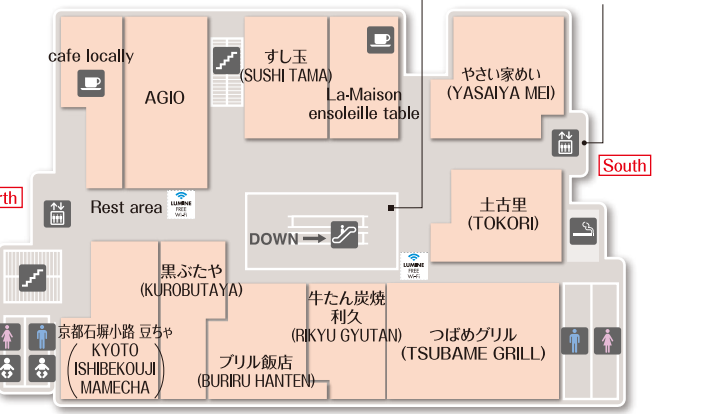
cafe locally

AGIO

すし玉
(SUSHI TAMA)

La-Maison
ensoleille table

やさい家めい
(YASAIYA MEI)

South

rth

Rest area

LUMINE FREE Wi-Fi

土古里
(TOKORI)

DOWN

LUMINE FREE Wi-Fi

黒ぶたや
(KUROBUTAYA)

牛たん炭焼
利久
(RIKYU GYUTAN)

つばめグリル
(TSUBAME GRILL)

京都石塀小路 豆ちゃ
KYOTO
ISHIBEKOUJI
MAMECHA

ブリル飯店
(BURIRU HANTEN)